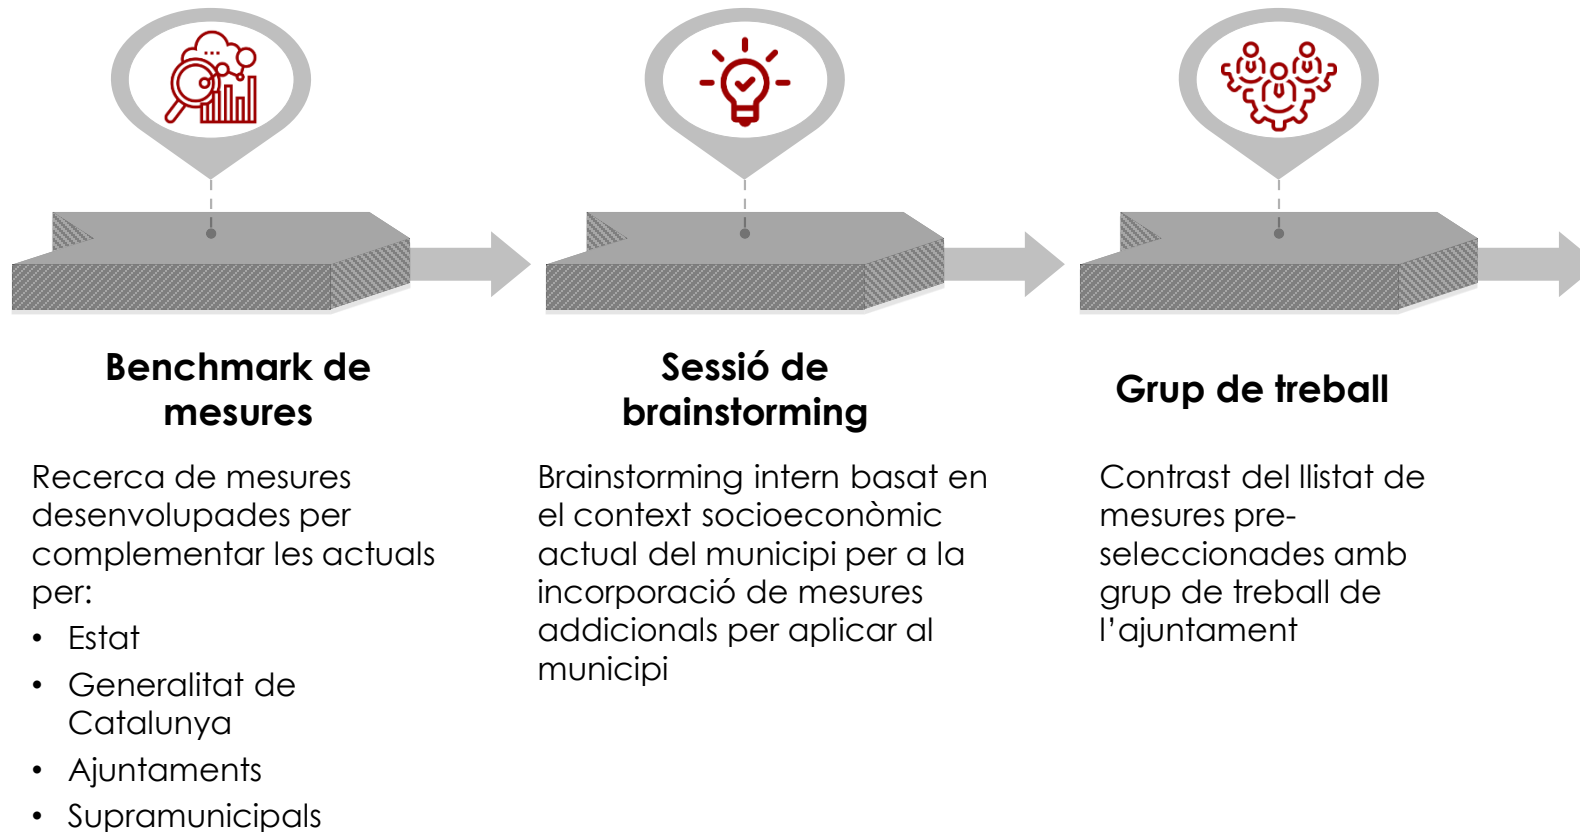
Benchmark de mesures

Recerca de mesures desenvolupades per complementar les actuals per:

- Estat
- Generalitat de Catalunya
- Ajuntaments
- Supramunicipals

Sessió de brainstorming

Brainstorming intern basat en el context socioeconòmic actual del municipi per a la incorporació de mesures addicionals per aplicar al municipi

Grup de treball

Contrast del llistat de mesures pre-seleccionades amb grup de treball de l'ajuntament